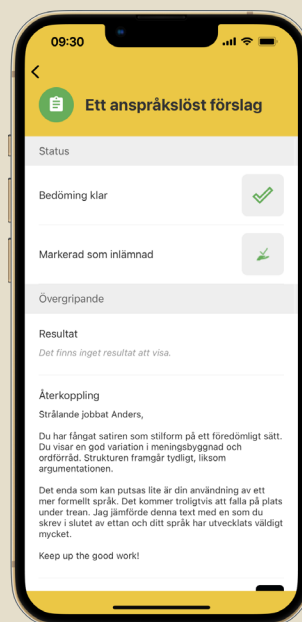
09:30

Ett anspråkslöst förslag

Status

Bedöming klar

Markerad som inlämnad

Övergripande

Resultat

Det finns inget resultat att visa.

Återkoppling

Strålande jobbat Anders,

Du har fångat satiren som stilform på ett föredömligt sätt. Du visar en god variation i meningsbyggnad och ordförråd. Strukturen framgår tydligt, liksom argumentationen.

Det enda som kan putsas lite är din användning av ett mer formellt språk. Det kommer troligtvis att falla på plats under trean. Jag jämförde denna text med en som du skrev i slutet av ettan och ditt språk har utvecklats väldigt mycket.

Keep up the good work!